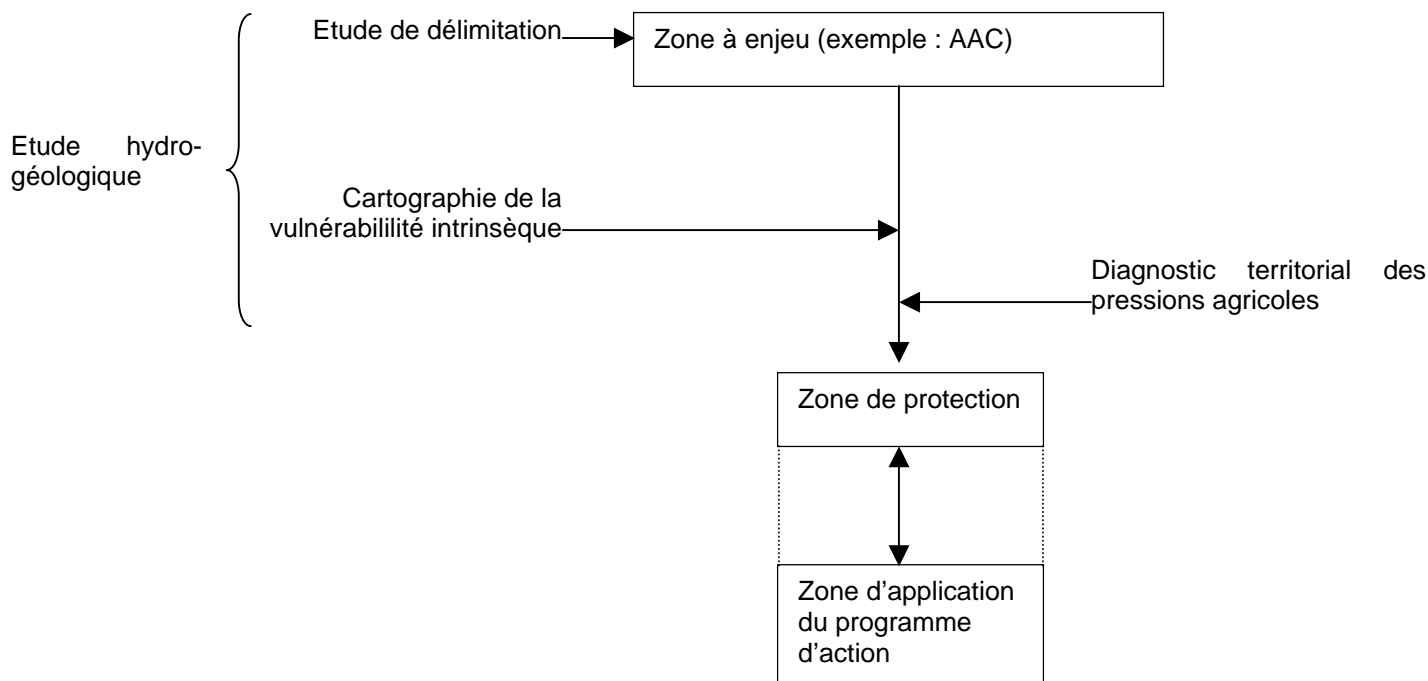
Etude hydrogéologique

Etude de délimitation

Zone à enjeu (exemple : AAC)

Cartographie de la vulnérabililité intrinsèque

Diagnostic territorial des pressions agricoles

Zone de protection

Zone d'application du programme d'action